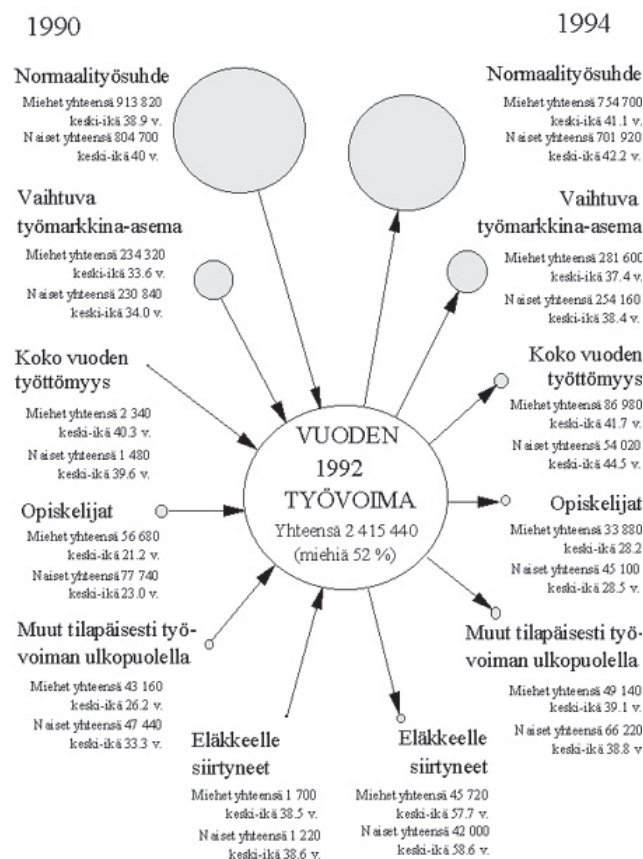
1990

1994

Normaalityösuhde

Miehet yhteensä 913 820
keski-ikä 38.9 v.
Naiset yhteensä 804 700
keski-ikä 40 v.

Vaihtuva työmarkkina-asema

Miehet yhteensä 234 320
keski-ikä 33.6 v.
Naiset yhteensä 230 840
keski-ikä 34.0 v.

Koko vuoden työttömyys

Miehet yhteensä 2 340
keski-ikä 40.3 v.
Naiset yhteensä 1 480
keski-ikä 39.6 v.

Opiskelijat

Miehet yhteensä 56 680
keski-ikä 21.2 v.
Naiset yhteensä 77 740
keski-ikä 23.0 v.

Muut tilapäisesti työvoiman ulkopuolella

Miehet yhteensä 43 160
keski-ikä 26.2 v.
Naiset yhteensä 47 440
keski-ikä 33.3 v.

Eläkkeelle siirtyneet

Miehet yhteensä 1 700
keski-ikä 38.5 v.
Naiset yhteensä 1 220
keski-ikä 38.6 v.

VUODEN 1992 TYÖVOIMA
Yhteensä 2 415 440
(miehiä 52 %)

Eläkkeelle siirtyneet

Miehet yhteensä 45 720
keski-ikä 57.7 v.
Naiset yhteensä 42 000
keski-ikä 58.6 v.

Normaalityösuhde

Miehet yhteensä 754 700
keski-ikä 41.1 v.
Naiset yhteensä 701 920
keski-ikä 42.2 v.

Vaihtuva työmarkkina-asema

Miehet yhteensä 281 600
keski-ikä 37.4 v.
Naiset yhteensä 254 160
keski-ikä 38.4 v.

Koko vuoden työttömyys

Miehet yhteensä 86 980
keski-ikä 41.7 v.
Naiset yhteensä 54 020
keski-ikä 44.5 v.

Opiskelijat

Miehet yhteensä 33 880
keski-ikä 28.2
Naiset yhteensä 45 100
keski-ikä 28.5 v.

Muut tilapäisesti työvoiman ulkopuolella

Miehet yhteensä 49 140
keski-ikä 39.1 v.
Naiset yhteensä 66 220
keski-ikä 38.8 v.